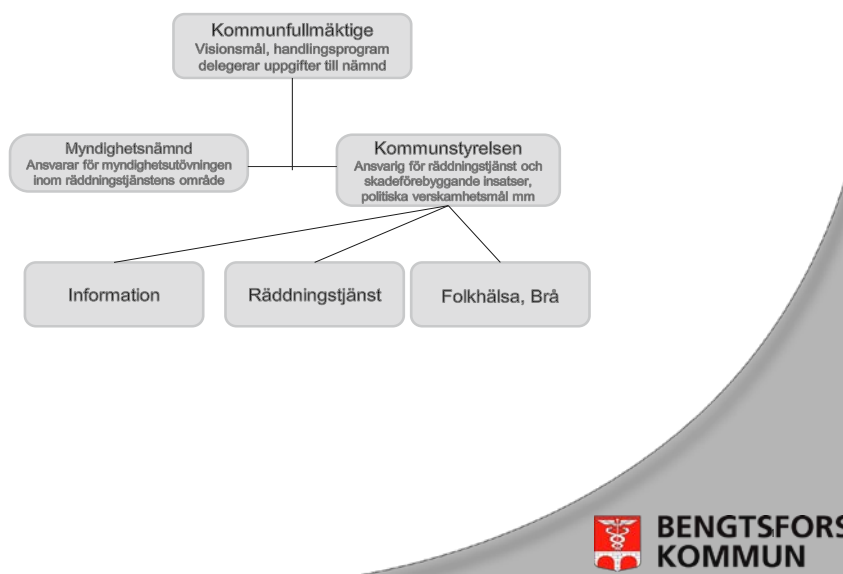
Kommunfullmäktige
Visionsmål, handlingsprogram delegerar uppgifter till nämnd

Myndighetsnämnd
Ansvarar för myndighetsutövningen inom räddningstjänstens område

Kommunstyrelsen
Ansvarig för räddningstjänst och skadeförebyggande insatser, politiska verskamhetsmål mm

Information

Räddningstjänst

Folkhälsa, Brå

BENGTSFORS
KOMMUN